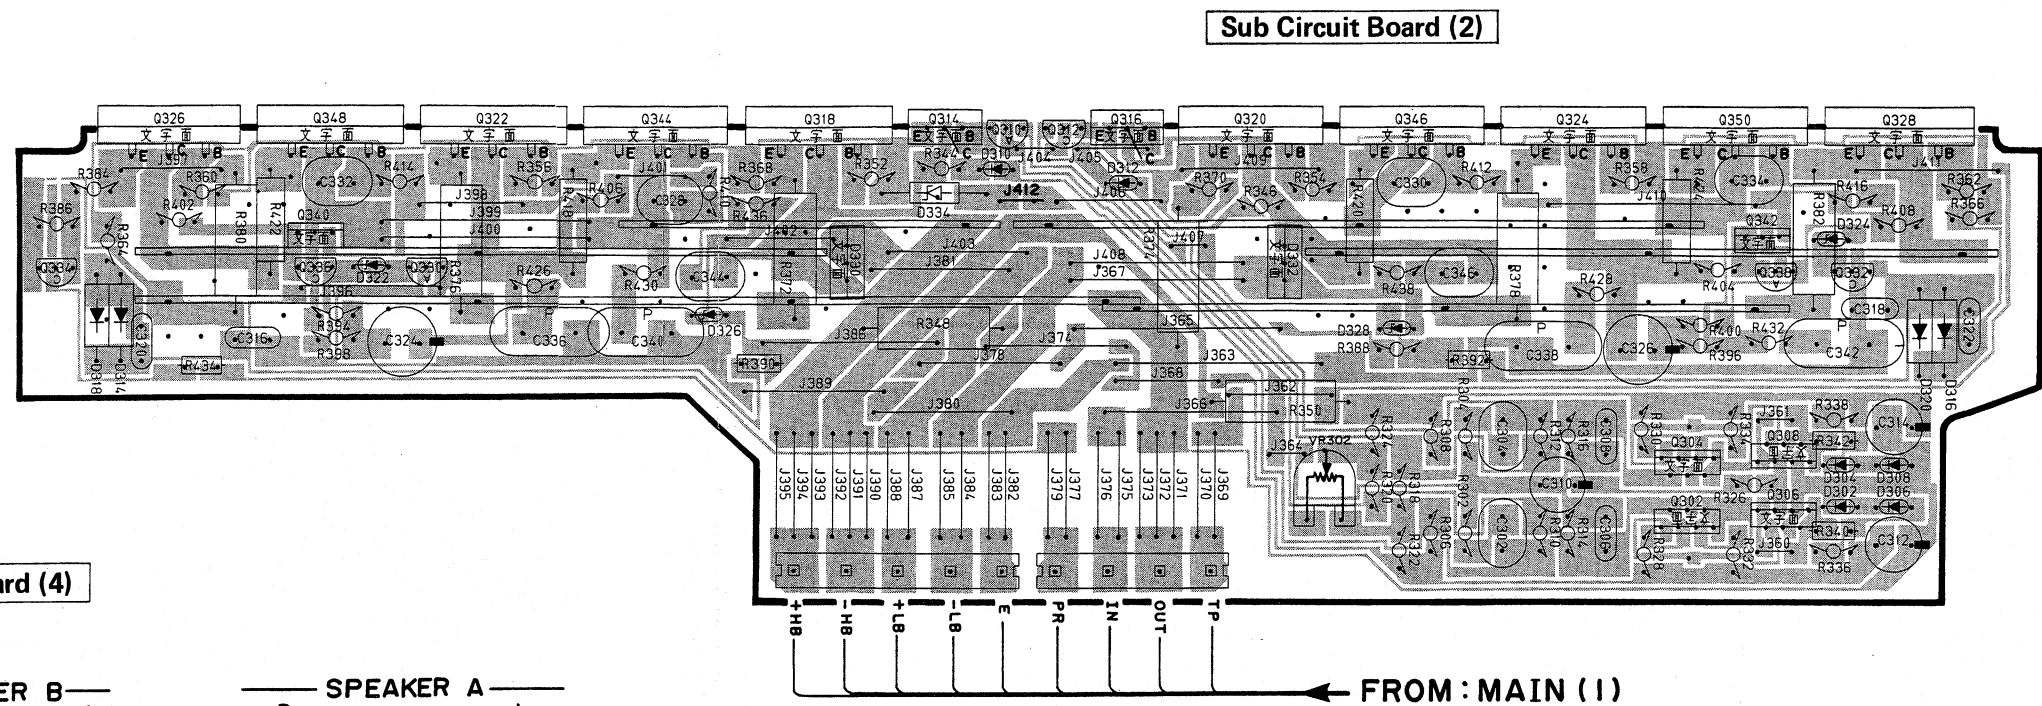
Sub Circuit Board (2)

Q326 文字面 Q348 文字面 Q322 文字面 Q344 文字面 Q318 文字面 Q314 文字面 Q310 Q312 Q316 文字面 Q320 文字面 Q346 文字面 Q324 文字面 Q350 文字面 Q328 文字面

E C B E C B E C B E C B E C B E C B E C B E C B E C B E C B E C B E C B

R384 J397 R360 R386 R402 R380 R422 Q340 文字面 R364 Q384 R414 C332 J398 J399 J400 R356 R418 R406 J401 C328 R368 R410 R436 J402 R352 R344 D310 J404 J405 D312 D334 J412 J406 R370 J409 R346 R354 R420 C330 R412 R358 R424 J410 C334 R416 R382 R408 R362 R366 D324 Q342 文字面

Q386 D322 Q382 J396 R376 R426 R430 C344 R372 Q330 J403 J381 J408 J367 R374 J407 Q332 C346 R438 R378 R428 R404 Q380 Q382 C318 R394 R398 C324 C336 C340 D326 C316 C320 D318 D314 R434 R390 R386 R348 J378 J374 J365 D328 R388 R392 C338 C326 R400 R432 R396 C342 D320 D316 C322

J389 J380 J363 J368 J362 R350 J366 R304 R324 R308 C304 R312 R316 C308 R330 Q304 文字面 R334 J361 Q308 R338 R342 C314 J364 VR302 R318 R302 R310 C310 R314 D304 D308 R320 R306 C302 R326 Q302 文字面 Q306 文字面 D302 D306 R322 C306 R328 R340 C312 R332 J360 R336

J395 J394 J393 J392 J391 J390 J388 J387 J385 J384 J383 J382 J379 J377 J376 J375 J373 J372 J371 J370 J369

+HB -HB +LB -LB E PR IN OUT TP

ard (4)

ER B—— —— SPEAKER A——

FROM : MAIN (1)